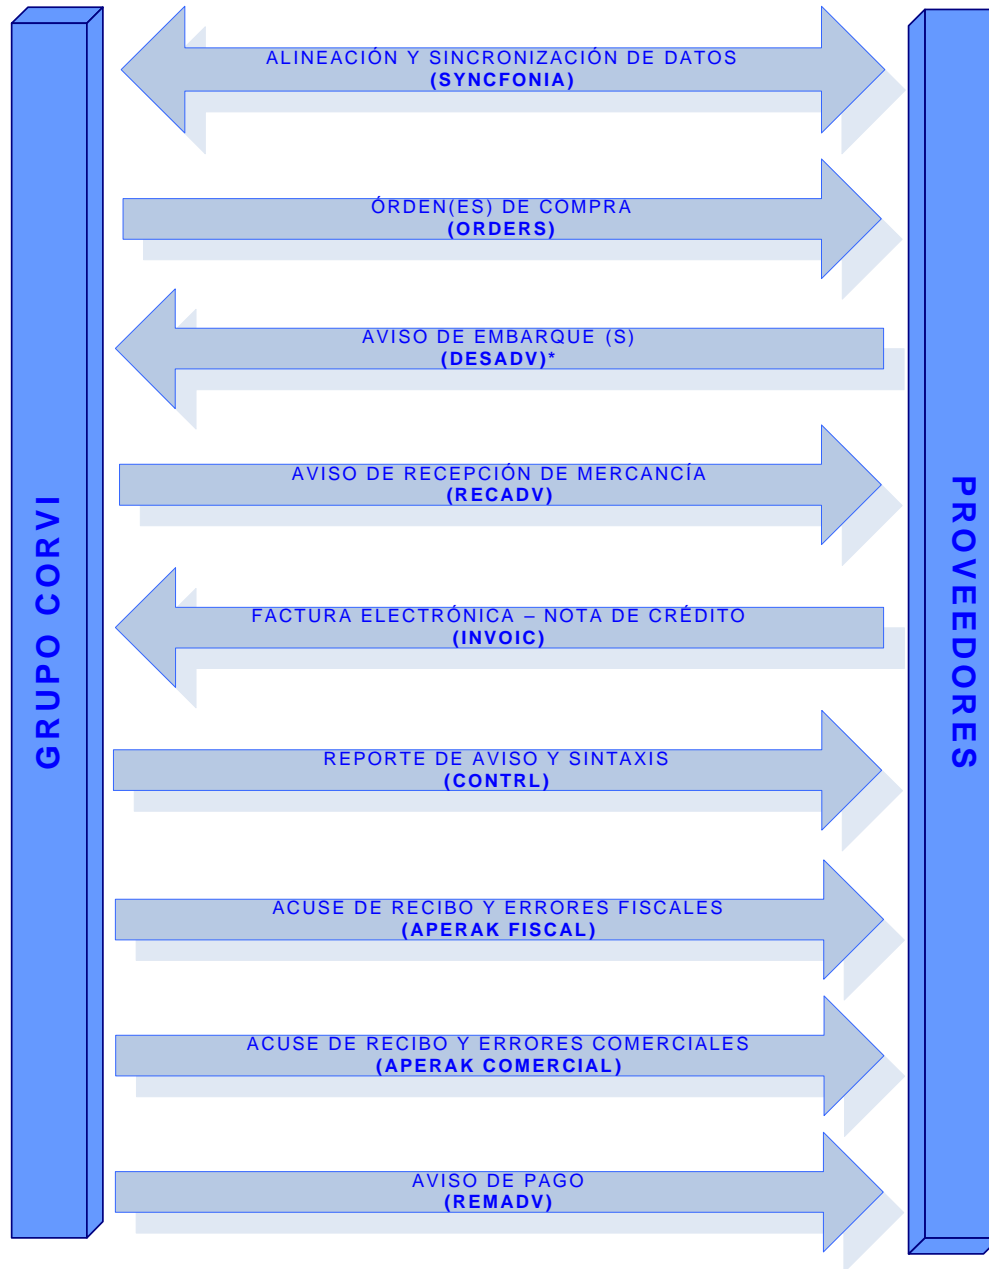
GRUPO CORVI

ALINEACIÓN Y SINCRONIZACIÓN DE DATOS
(SYNCFONIA)

ÓRDEN(ES) DE COMPRA
(ORDERS)

AVISO DE EMBARQUE (S)
(DESADV)*

AVISO DE RECEPCIÓN DE MERCANCÍA
(RECADV)

FACTURA ELECTRÓNICA – NOTA DE CRÉDITO
(INVOIC)

REPORTE DE AVISO Y SINTAXIS
(CONTRL)

ACUSE DE RECIBO Y ERRORES FISCALES
(APERAK FISCAL)

ACUSE DE RECIBO Y ERRORES COMERCIALES
(APERAK COMERCIAL)

AVISO DE PAGO
(REMADV)

PROVEEDORES